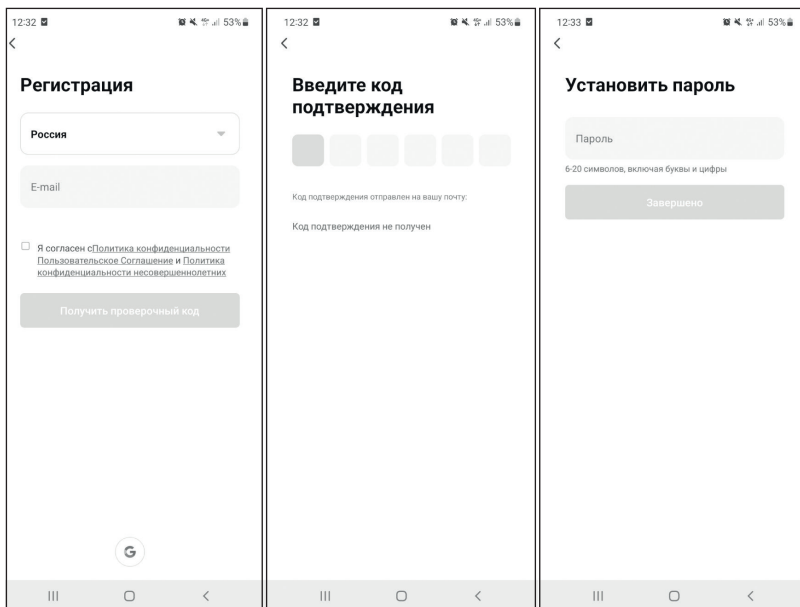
12:32 53%
<

Регистрация

Россия

E-mail

Я согласен сПолитика конфиденциальности Пользовательское Соглашение и Политика конфиденциальности несовершеннолетних

Получить проверочный код

G

12:32 53%
<

Введите код подтверждения

Код подтверждения отправлен на вашу почту:

Код подтверждения не получен

12:33 53%
<

Установить пароль

Пароль

6-20 символов, включая буквы и цифры

Завершено